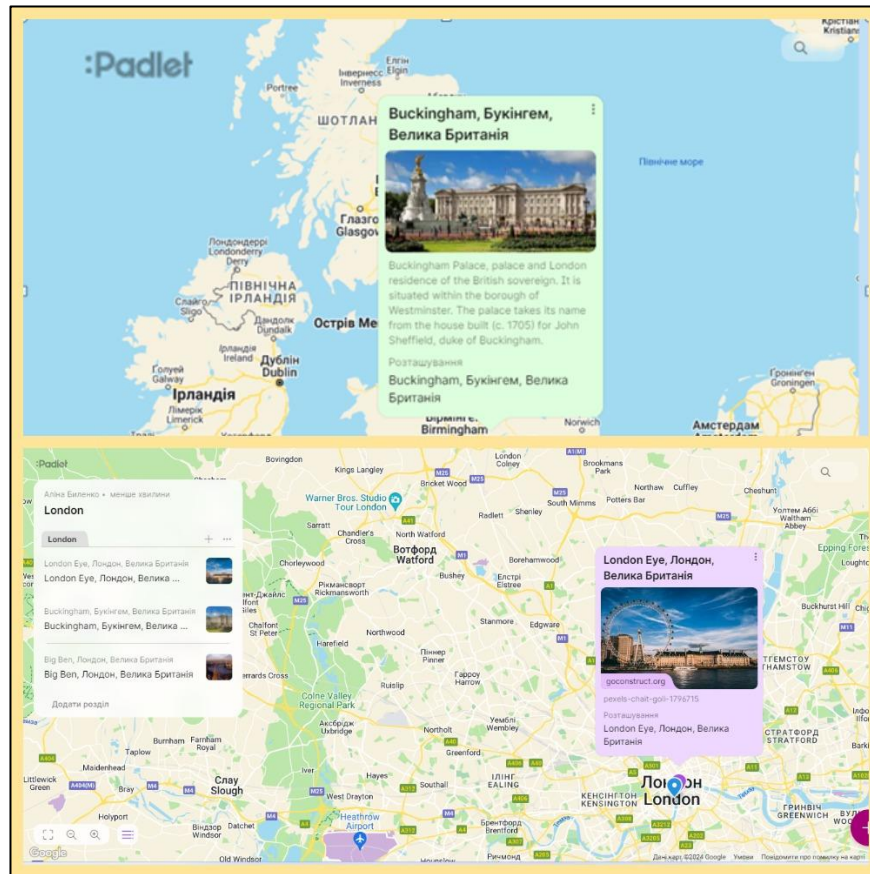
:Padlet

Крістіан Kristians

Інвернесс Inverness

Elgin

Portree

ШОТЛАН

Північне море

Глазго Glasgow

Лондондеррі Londonderry Derry

ПІВНІЧНА ІРЛАНДІЯ

Слайго Sligo

Dundalk

Острів Ме

Ірландія Ireland

Дублін Dublin

Голуей Galway

Ірландія

Лімерік Limerick

Гронінген Groningen

Амстердам

Norwich

Бірмінгем Birmingham

Buckingham, Букінгем, Велика Британія

Buckingham Palace, palace and London residence of the British sovereign. It is situated within the borough of Westminster. The palace takes its name from the house built (c. 1705) for John Sheffield, duke of Buckingham.

Розташування

Buckingham, Букінгем, Велика Британія

:Padlet

Аліна Биленко • менше хвилини

London

London

London Eye, Лондон, Велика Британія
London Eye, Лондон, Велика ...

Buckingham, Букінгем, Велика Британія
Buckingham, Букінгем, Велика ...

Big Ben, Лондон, Велика Британія
Big Ben, Лондон, Велика Британія

Додати розділ

Bovingdon

Kings Langley

Warner Bros. Studio Tour London

Bricket Wood

London Colney

Brookmans Park

Potters Bar

Northaw

Cuffley

Cheshunt

South Mimms

Radlett

Shenley

Sarratt

Chandler's Cross

North Watford

Вотфорд Watford

Chorleywood

Bushey

Borehamwood

Елстрі Elstree

Рікмансворт Rickmansworth

Chalfont St Peter

Northwood

Stanmore

Edgware

Harefield

Піннер Pinner

Гарроу Harrow

Ruislip

Colne Valley Regional Park

Аксбрідж Uxbridge

Northolt

Greenford

Wembley

Burnham

Farnham Royal

Taplow

Maidenhead

Слау Slough

Iver

Hayes

Southall

ІЛІНГ EALING

Littlewick Green

Bray

West Drayton

Heathrow Airport

Віндзор Windsor

Datchet

Old Windsor

Брентфорд Brentford

Річмонд

КЕНСІНГТОН KENSINGTON

Лондон London

ГРІНВІЧ GREENWICH

СТРАТФОРД STRATFORD

Epping Fores

Buckhurst Hil

Waltham Abbey

Уолтем Аббі

London Eye, Лондон, Велика Британія

goconstruct.org

pexels-chait-goli-1796715

Розташування

London Eye, Лондон, Велика Британія

Дані карт ©2024 Google Умови Повідомити про помилку на карті

Google